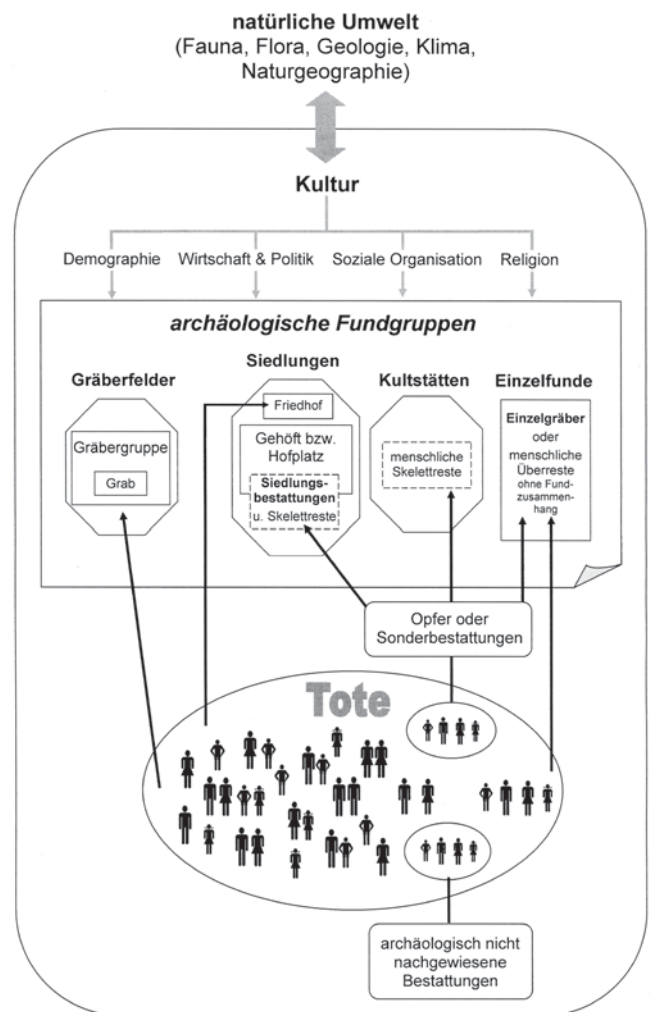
natürliche Umwelt
(Fauna, Flora, Geologie, Klima, Naturgeographie)

Kultur

Demographie
Wirtschaft & Politik
Soziale Organisation
Religion

archäologische Fundgruppen

Gräberfelder
Gräbergruppe
Grab

Siedlungen
Friedhof
Gehöft bzw. Hofplatz
Siedlungsbestattungen u. Skelettreste

Kultstätten
menschliche Skelettreste

Einzelfunde
Einzelgräber oder menschliche Überreste ohne Fundzusammenhang

Opfer oder Sonderbestattungen

Tote

archäologisch nicht nachgewiesene Bestattungen